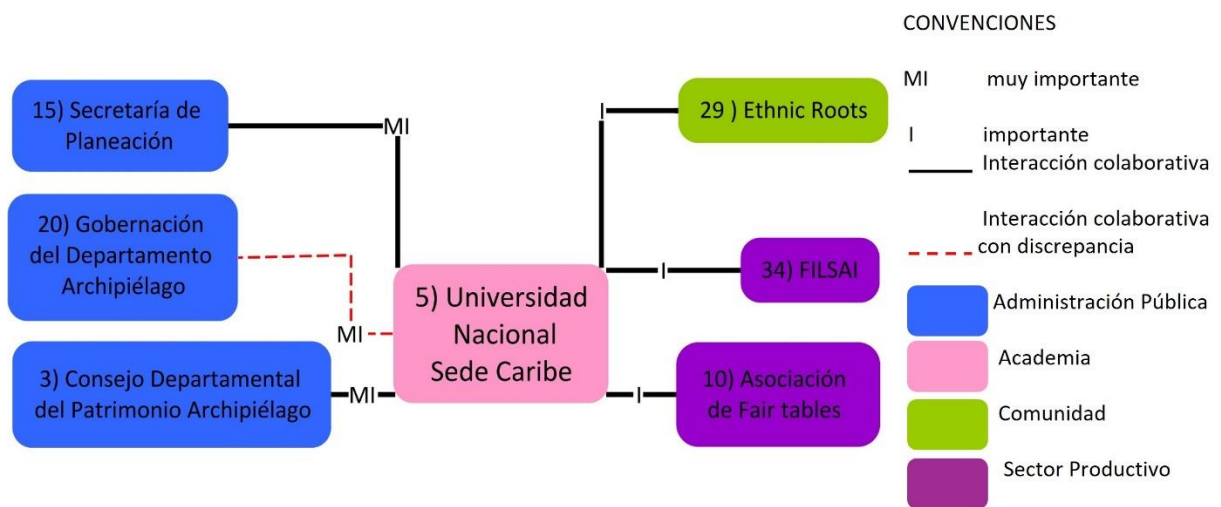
15) Secretaría de Planeación

MI

20) Gobernación del Departamento Archipiélago

MI

3) Consejo Departamental del Patrimonio Archipiélago

MI

5) Universidad Nacional Sede Caribe

I

29 ) Ethnic Roots

I

34) FILSAI

I

10) Asociación de Fair tables

CONVENCIONES

MI muy importante

I importante

Interacción colaborativa

Interacción colaborativa con discrepancia

Administración Pública

Academia

Comunidad

Sector Productivo